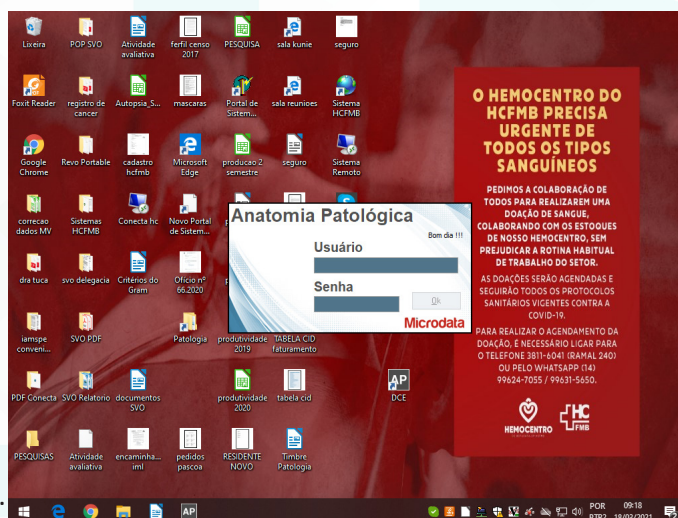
Lixeira
POP SVO
Atividade avaliativa
ferfil censo 2017
PESQUISA
sala kunie
seguro

Foxit Reader
registro de cancer
Autopsia_S...
mascaras
Portal de Sistem...
sala reunioes
Sistema HCFMB

Google Chrome
Revo Portable
cadastro hcfmb
Microsoft Edge
producao 2 semestre
seguro
Sistema Remoto

correcao dados MV
Sistemas HCFMB
Conecta hc
Novo Portal de Sistem...

dra tuca
svo delegacia
Critérios do Gram
Ofício nº 66.2020

iamspe conveni...
SVO PDF
Patologia
produtividade 2019
TABELA CID faturamento

PDF Conecta
SVO Relatorio
documentos SVO
produtividade 2020
tabela cid
DCE

PESQUISAS
Atividade avaliativa
encaminha... iml
pedidos pascoa
RESIDENTE NOVO
Timbre Patologia

Anatomia Patológica
Bom dia !!!
Usuário
Senha
Ok
Microdata

O HEMOCENTRO DO HCFMB PRECISA URGENTE DE TODOS OS TIPOS SANGUÍNEOS

PEDIMOS A COLABORAÇÃO DE TODOS PARA REALIZAREM UMA DOAÇÃO DE SANGUE, COLABORANDO COM OS ESTOQUES DE NOSSO HEMOCENTRO, SEM PREJUDICAR A ROTINA HABITUAL DE TRABALHO DO SETOR.

AS DOAÇÕES SERÃO AGENDADAS E SEGUIRÃO TODOS OS PROTOCOLOS SANITÁRIOS VIGENTES CONTRA A COVID-19.

PARA REALIZAR O AGENDAMENTO DA DOAÇÃO, É NECESSÁRIO LIGAR PARA O TELEFONE 3811-6041 (RAMAL 240) OU PELO WHATSAPP (14) 99624-7055 / 99631-5650.

HEMOCENTRO
HC FMB

AP
POR PTB2
09:18
18/03/2021